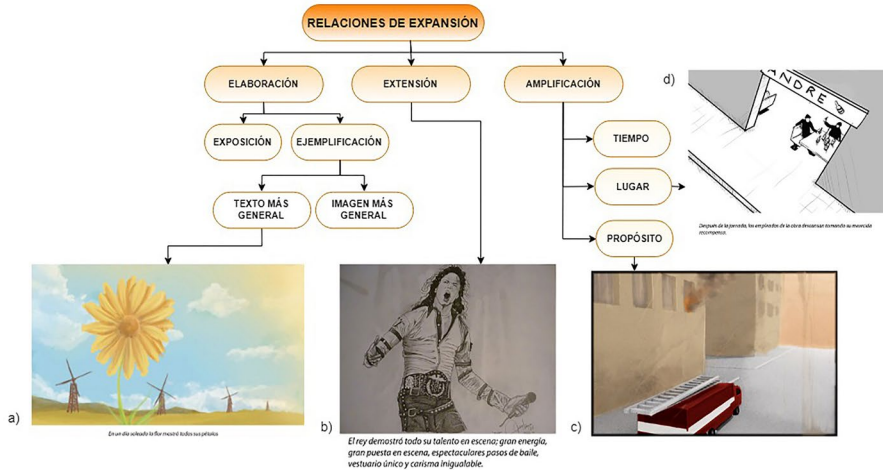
RELACIONES DE EXPANSIÓN

ELABORACIÓN

EXTENSIÓN

AMPLIFICACIÓN

EXPOSICIÓN

EJEMPLIFICACIÓN

TEXTO MÁS GENERAL

IMAGEN MÁS GENERAL

TIEMPO

LUGAR

PROPÓSITO

d)

ANDRE

Después de la jornada, los empleados de la obra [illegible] tomando su merecida recompensa.

a)

En un día soleado la flor mostró todos sus pétalos

b)

El rey demostró todo su talento en escena; gran energía, gran puesta en escena, espectaculares pasos de baile, vestuario único y carisma inigualable.

c)